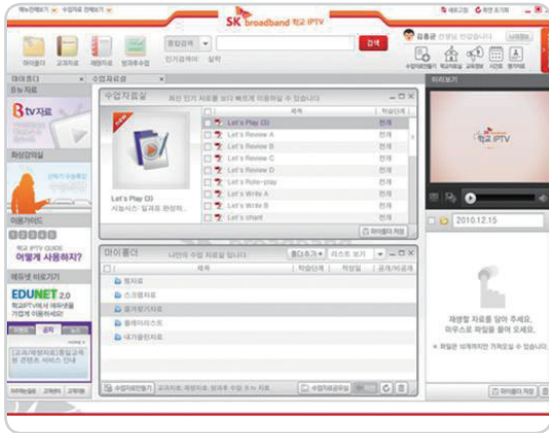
SK broadband 학교 IPTV

메뉴전체보기 | 수업자료 전체보기

새로고침 | 화면 초기화

검색

인기검색어 | 실적

김종훈 선생님 반갑습니다.

나의정보

마이폴더 | 교과자료 | 재량자료 | 범교과수업

통합검색

수업자료실 | 최신 인기 자료를 보다 빠르게 이용하실 수 있습니다.

제목 | 학습단계

Let's Play (3) | 전개
Let's Review A | 전개
Let's Review B | 전개
Let's Review C | 전개
Let's Review D | 전개
Let's Role-play | 전개
Let's Write A | 전개
Let's Write B | 전개
Let's chant | 전개

Let's Play (3)
지원서식: 일러트 완성하...

마이폴더에 저장

마이폴더 | 나만의 수업 자료실 입니다.

폴더추가 | 리스트 보기

제목 | 학습단계 | 작성일 | 공개/비공개

웹자료
스크랩자료
즐겨찾기자료
플래시자료
내가올린자료

수업자료만들기 | 교과자료, 재량자료, 범교과 수업 자료 등...

수업자료공유

미리보기

학교 IPTV

2010.12.15

재생할 자료를 담아 주세요.
마우스로 파일을 끌어 오세요.

마이폴더에 저장

미디어센터

동화 자료

B tv자료

화상강의실

이용가이드

학교 IPTV GUIDE
어떻게 사용하지?

에듀넷 바로가기

EDUNET 2.0
학교IPTV에서 에듀넷을 가입해 이용하세요!

공지

교과/재량자료(통일교육) 콘텐츠 서비스 안내